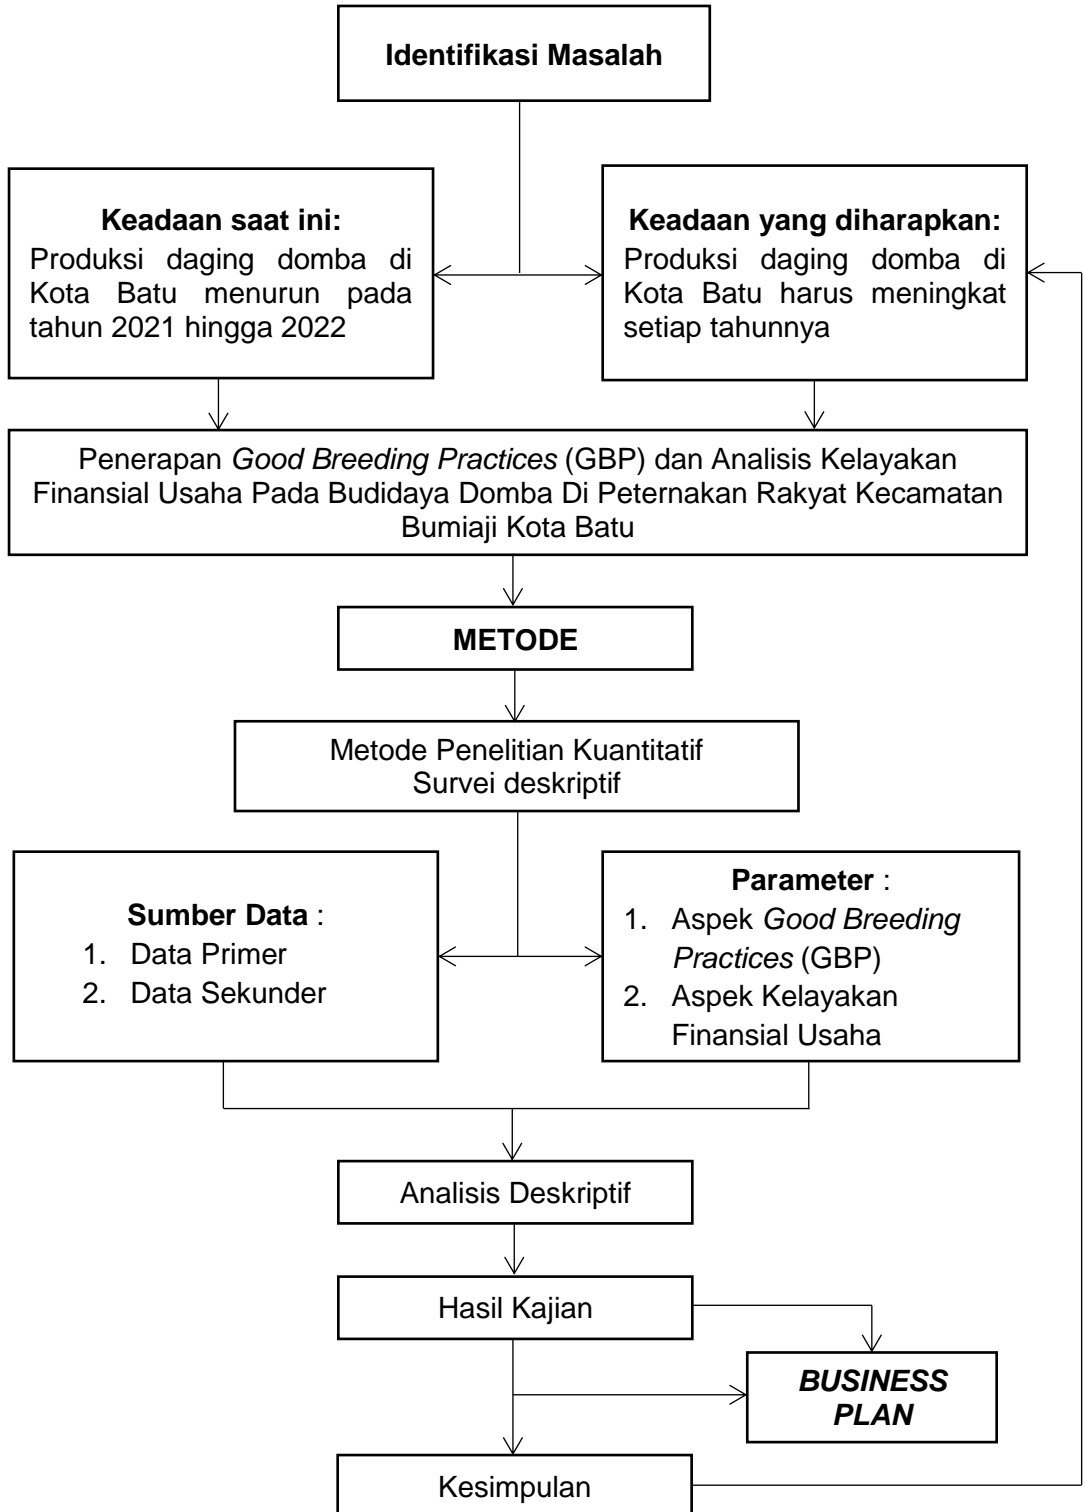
Identifikasi Masalah

Keadaan saat ini:
Produksi daging domba di Kota Batu menurun pada tahun 2021 hingga 2022

Keadaan yang diharapkan:
Produksi daging domba di Kota Batu harus meningkat setiap tahunnya

Penerapan *Good Breeding Practices* (GBP) dan Analisis Kelayakan Finansial Usaha Pada Budidaya Domba Di Peternakan Rakyat Kecamatan Bumiaji Kota Batu

METODE

Metode Penelitian Kuantitatif
Survei deskriptif

Sumber Data :
1. Data Primer
2. Data Sekunder

Parameter :
1. Aspek *Good Breeding Practices* (GBP)
2. Aspek Kelayakan Finansial Usaha

Analisis Deskriptif

Hasil Kajian

*BUSINESS PLAN*

Kesimpulan